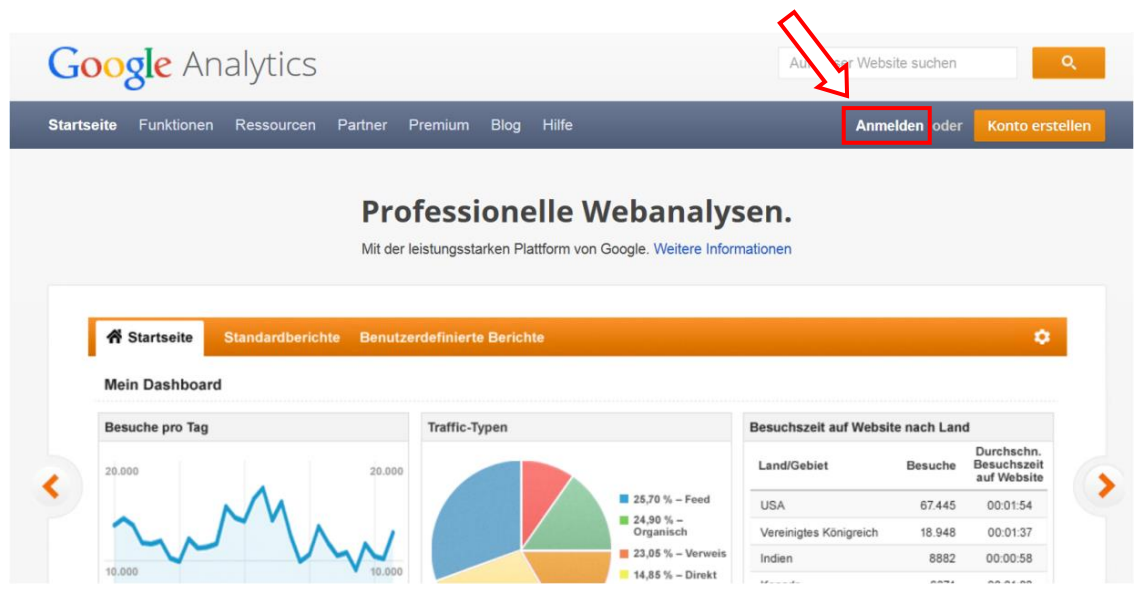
Google Analytics

Au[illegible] ser Website suchen

Startseite Funktionen Ressourcen Partner Premium Blog Hilfe

Anmelden oder Konto erstellen

Professionelle Webanalysen.

Mit der leistungsstarken Plattform von Google. Weitere Informationen

Startseite Standardberichte Benutzerdefinierte Berichte

Mein Dashboard

Besuche pro Tag

20.000 20.000

10.000 10.000

Traffic-Typen

25,70 % – Feed
24,90 % – Organisch
23,05 % – Verweis
14,85 % – Direkt

Besuchszeit auf Website nach Land

| Land/Gebiet | Besuche | Durchschn. Besuchszeit auf Website |
|---|---|---|
| USA | 67.445 | 00:01:54 |
| Vereinigtes Königreich | 18.948 | 00:01:37 |
| Indien | 8882 | 00:00:58 |
| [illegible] | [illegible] | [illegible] |